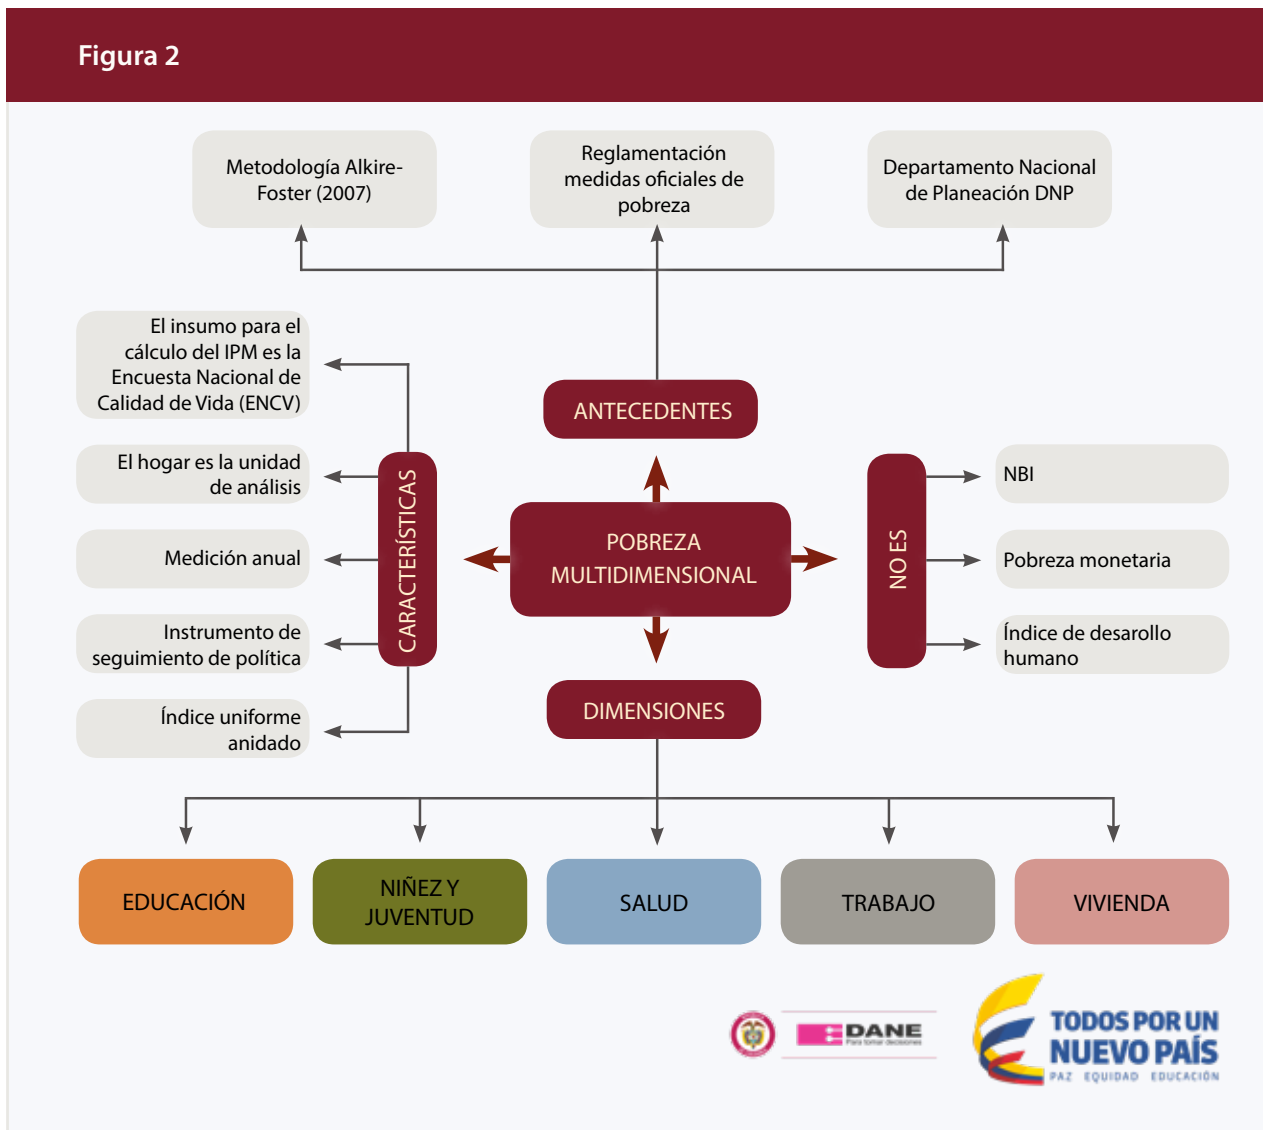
Figura 2

Metodología Alkire-Foster (2007)

Reglamentación medidas oficiales de pobreza

Departamento Nacional de Planeación DNP

El insumo para el cálculo del IPM es la Encuesta Nacional de Calidad de Vida (ENCV)

ANTECEDENTES

El hogar es la unidad de análisis

CARACTERÍSTICAS

POBREZA MULTIDIMENSIONAL

NO ES

NBI

Medición anual

Pobreza monetaria

Instrumento de seguimiento de política

Índice de desarollo humano

Índice uniforme anidado

DIMENSIONES

EDUCACIÓN

NIÑEZ Y JUVENTUD

SALUD

TRABAJO

VIVIENDA

DANE
Para tomar decisiones

TODOS POR UN NUEVO PAÍS
PAZ EQUIDAD EDUCACIÓN